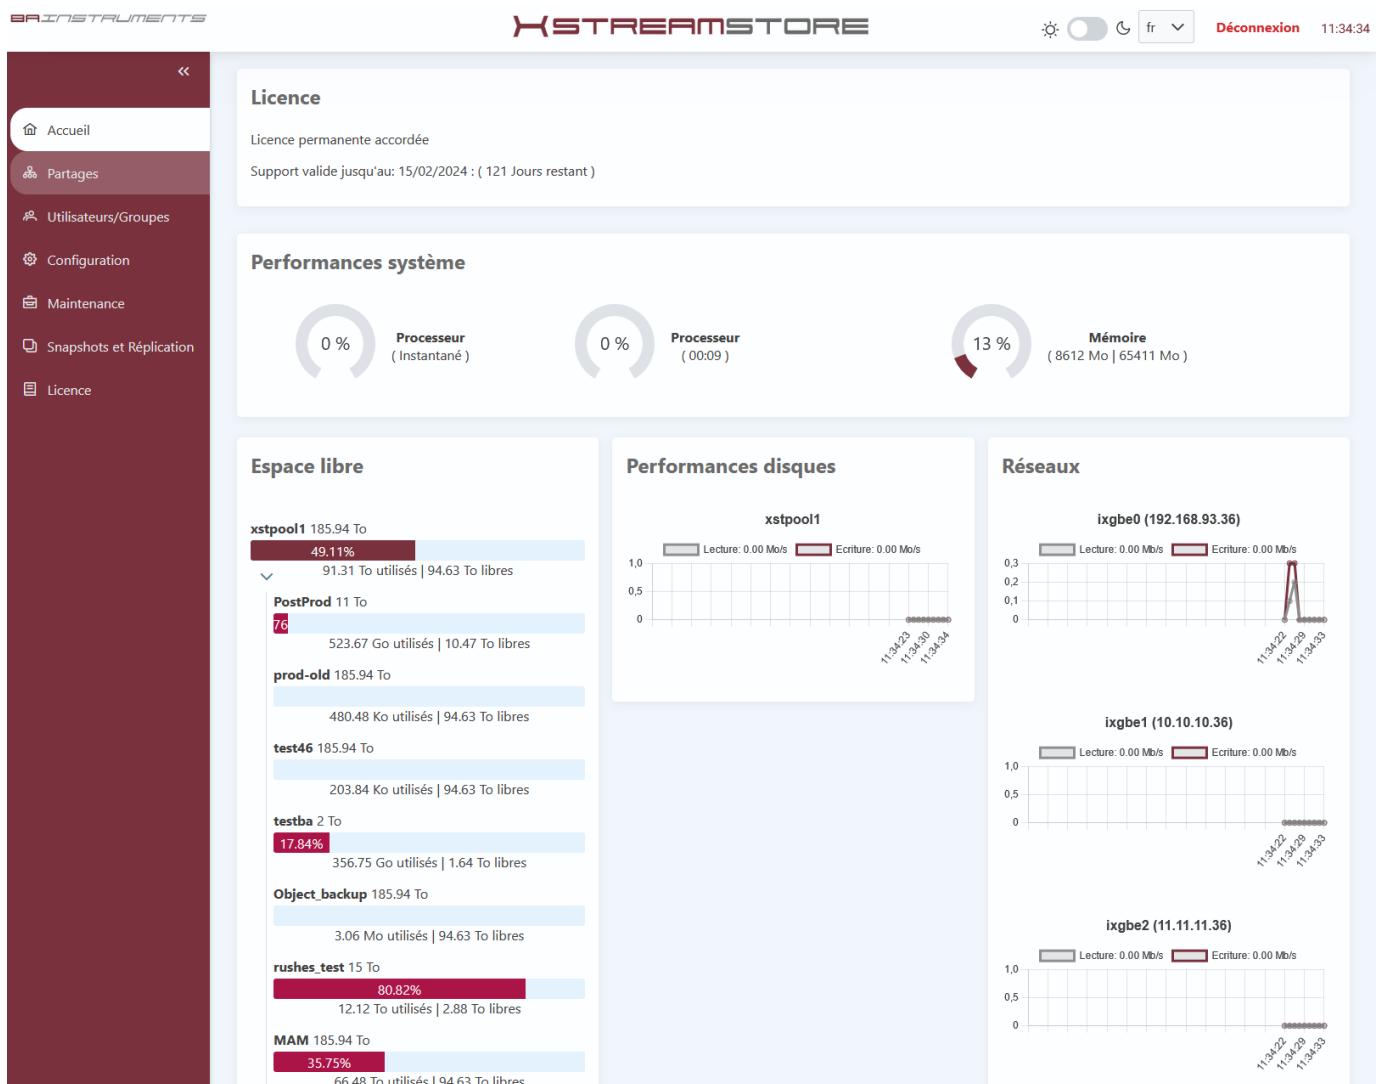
BRINSTRUMENTS

XSTREAMSTORE

fr

Déconnexion

11:34:34

«

Accueil

Partages

Utilisateurs/Groupes

Configuration

Maintenance

Snapshots et Réplication

Licence

Licence

Licence permanente accordée

Support valide jusqu'au: 15/02/2024 : ( 121 Jours restant )

Performances système

0 %

Processeur
( Instantané )

0 %

Processeur
( 00:09 )

13 %

Mémoire
( 8612 Mo | 65411 Mo )

Espace libre

xstpool1 185.94 To

49.11%

91.31 To utilisés | 94.63 To libres

PostProd 11 To

76

523.67 Go utilisés | 10.47 To libres

prod-old 185.94 To

480.48 Ko utilisés | 94.63 To libres

test46 185.94 To

203.84 Ko utilisés | 94.63 To libres

testba 2 To

17.84%

356.75 Go utilisés | 1.64 To libres

Object_backup 185.94 To

3.06 Mo utilisés | 94.63 To libres

rushes_test 15 To

80.82%

12.12 To utilisés | 2.88 To libres

MAM 185.94 To

35.75%

66.48 To utilisés | 94.63 To libres

Performances disques

xstpool1

Lecture: 0.00 Mo/s
Ecriture: 0.00 Mo/s

1,0
0,5
0

11:34:23
11:34:30
11:34:34

Réseaux

ixgbe0 (192.168.93.36)

Lecture: 0.00 Mb/s
Ecriture: 0.00 Mb/s

0,3
0,2
0,1
0

11:34:22
11:34:29
11:34:33

ixgbe1 (10.10.10.36)

Lecture: 0.00 Mb/s
Ecriture: 0.00 Mb/s

1,0
0,5
0

11:34:22
11:34:29
11:34:33

ixgbe2 (11.11.11.36)

Lecture: 0.00 Mb/s
Ecriture: 0.00 Mb/s

1,0
0,5
0

11:34:22
11:34:29
11:34:33